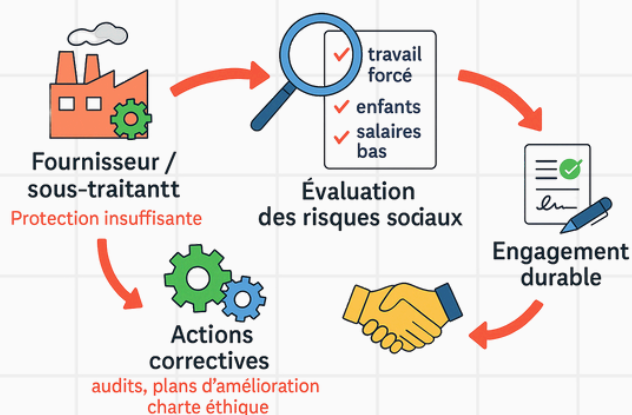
travail forcé

enfants

salaires bas

Fournisseur / sous-traitantt

Protection insuffisante

Évaluation des risques sociaux

Engagement durable

Actions correctives

audits, plans d'amélioration charte éthique